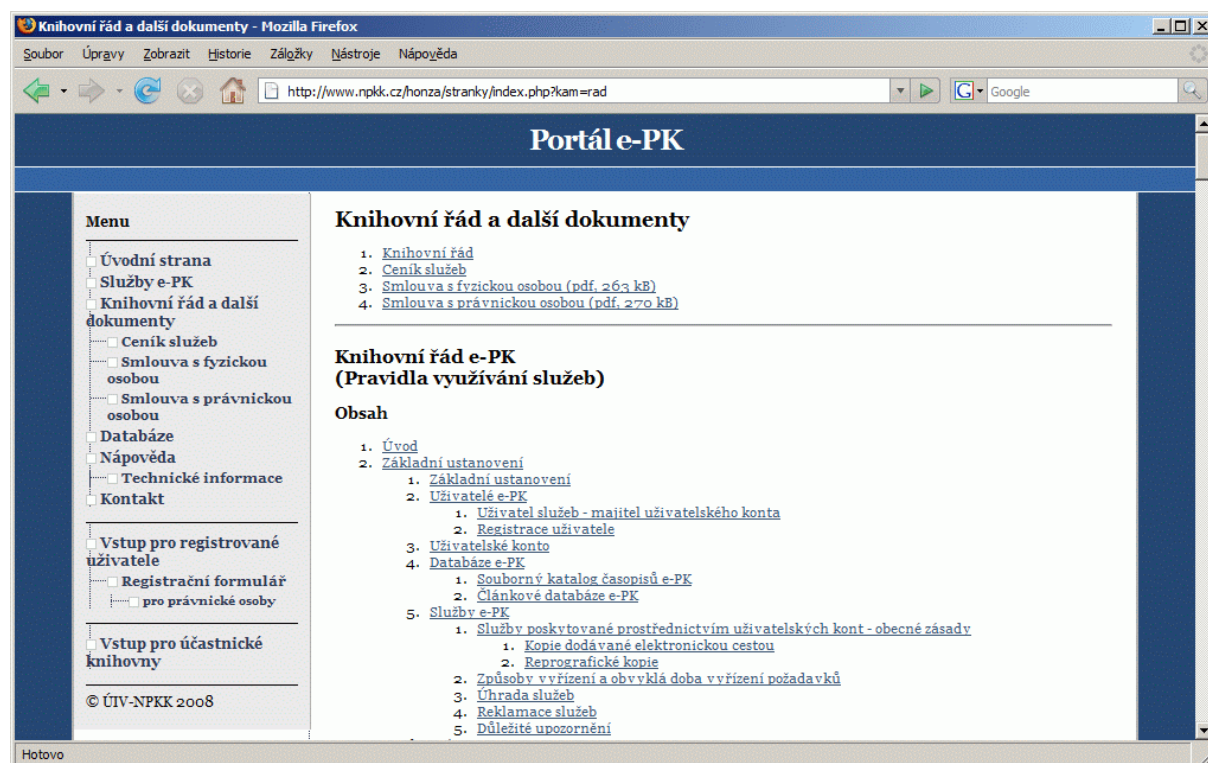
Knihovní řád a další dokumenty - Mozilla Firefox

Soubor Úpravy Zobrazit Historie Záložky Nástroje Nápověda

http://www.npkk.cz/honza/stranky/index.php?kam=rad

Google

Portál e-PK

Menu

Úvodní strana
Služby e-PK
Knihovní řád a další dokumenty
Ceník služeb
Smlouva s fyzickou osobou
Smlouva s právnickou osobou
Databáze
Nápověda
Technické informace
Kontakt

Vstup pro registrované uživatele
Registrační formulář
pro právnické osoby

Vstup pro účastnické knihovny

© ÚIV-NPKK 2008

Knihovní řád a další dokumenty

1. Knihovní řád
2. Ceník služeb
3. Smlouva s fyzickou osobou (pdf, 263 kB)
4. Smlouva s právnickou osobou (pdf, 270 kB)

Knihovní řád e-PK
(Pravidla využívání služeb)

Obsah

1. Úvod
2. Základní ustanovení
1. Základní ustanovení
2. Uživatelé e-PK
1. Uživatel služeb - majitel uživatelského konta
2. Registrace uživatele
3. Uživatelské konto
4. Databáze e-PK
1. Souborný katalog časopisů e-PK
2. Článkové databáze e-PK
5. Služby e-PK
1. Služby poskytované prostřednictvím uživatelských kont - obecné zásady
1. Kopie dodávané elektronickou cestou
2. Reprografické kopie
2. Způsoby vyřízení a obvyklá doba vyřízení požadavků
3. Úhrada služeb
4. Reklamace služeb
5. Důležité upozornění

Hotovo